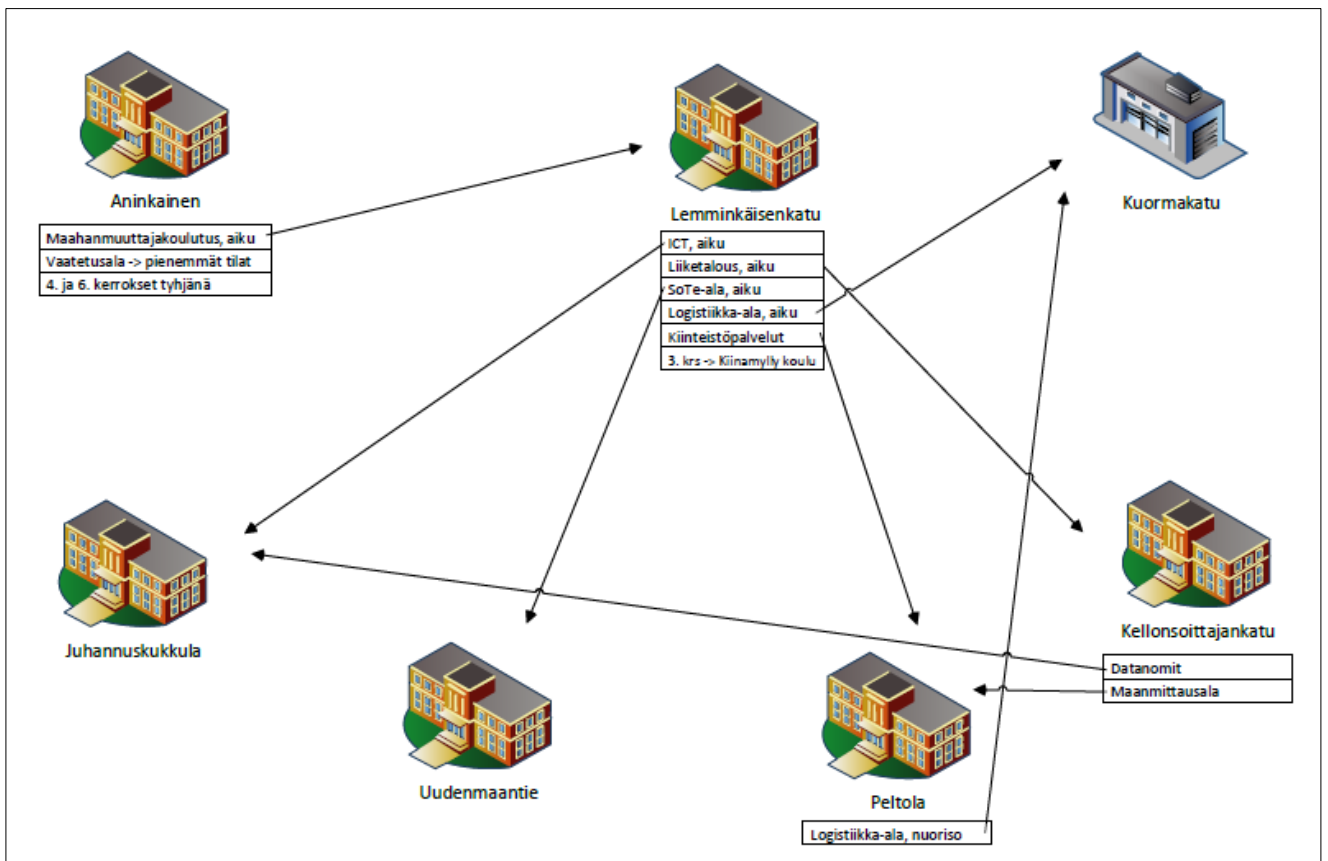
Aninkainen

| Maahanmuuttajakoulutus, aiku |
|---|
| Vaatetusala -> pienemmät tilat |
| 4. ja 6. kerrokset tyhjänä |

Lemminkäisenkatu

| ICT, aiku |
|---|
| Liiketalous, aiku |
| SoTe-ala, aiku |
| Logistiikka-ala, aiku |
| Kiinteistöpalvelut |
| 3. krs -> Kiinamylly koulu |

Kuormakatu

Juhannuskukkula

Kellonsoittajankatu

| Datanomit |
|---|
| Maanmittausala |

Uudenmaantie

Peltola

| Logistiikka-ala, nuoriso |
|---|